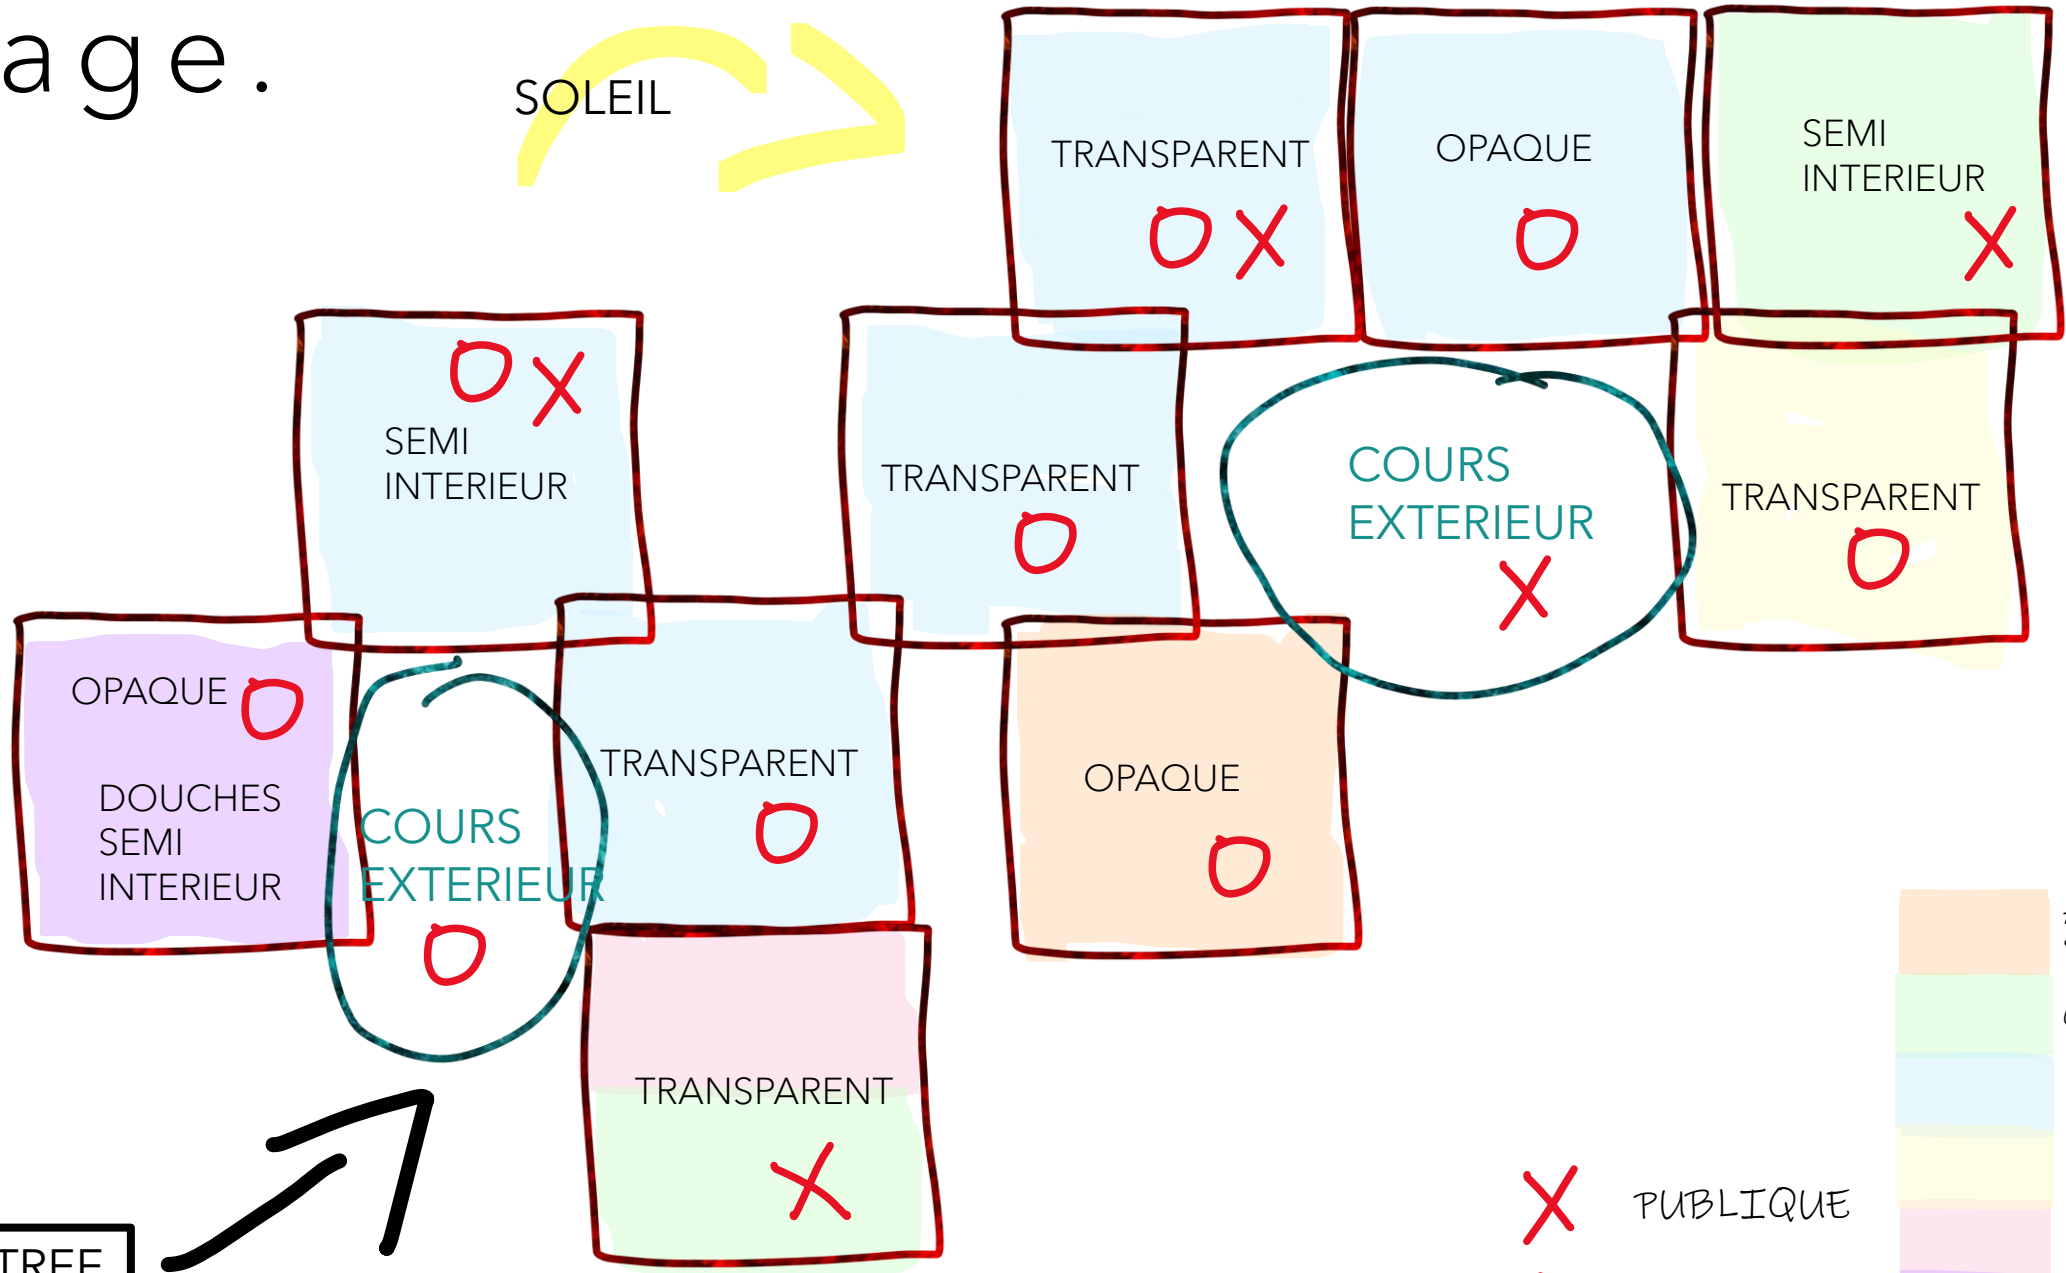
age.

SOLEIL

TRANSPARENT
O X

OPAQUE
O

SEMI INTERIEUR
X

O X
SEMI INTERIEUR

TRANSPARENT
O

COURS EXTERIEUR
X

TRANSPARENT
O

OPAQUE O
DOUCHES SEMI INTERIEUR

COURS EXTERIEUR
O

TRANSPARENT
O

OPAQUE
O

TRANSPARENT
X

TREE

X PUBLIQUE